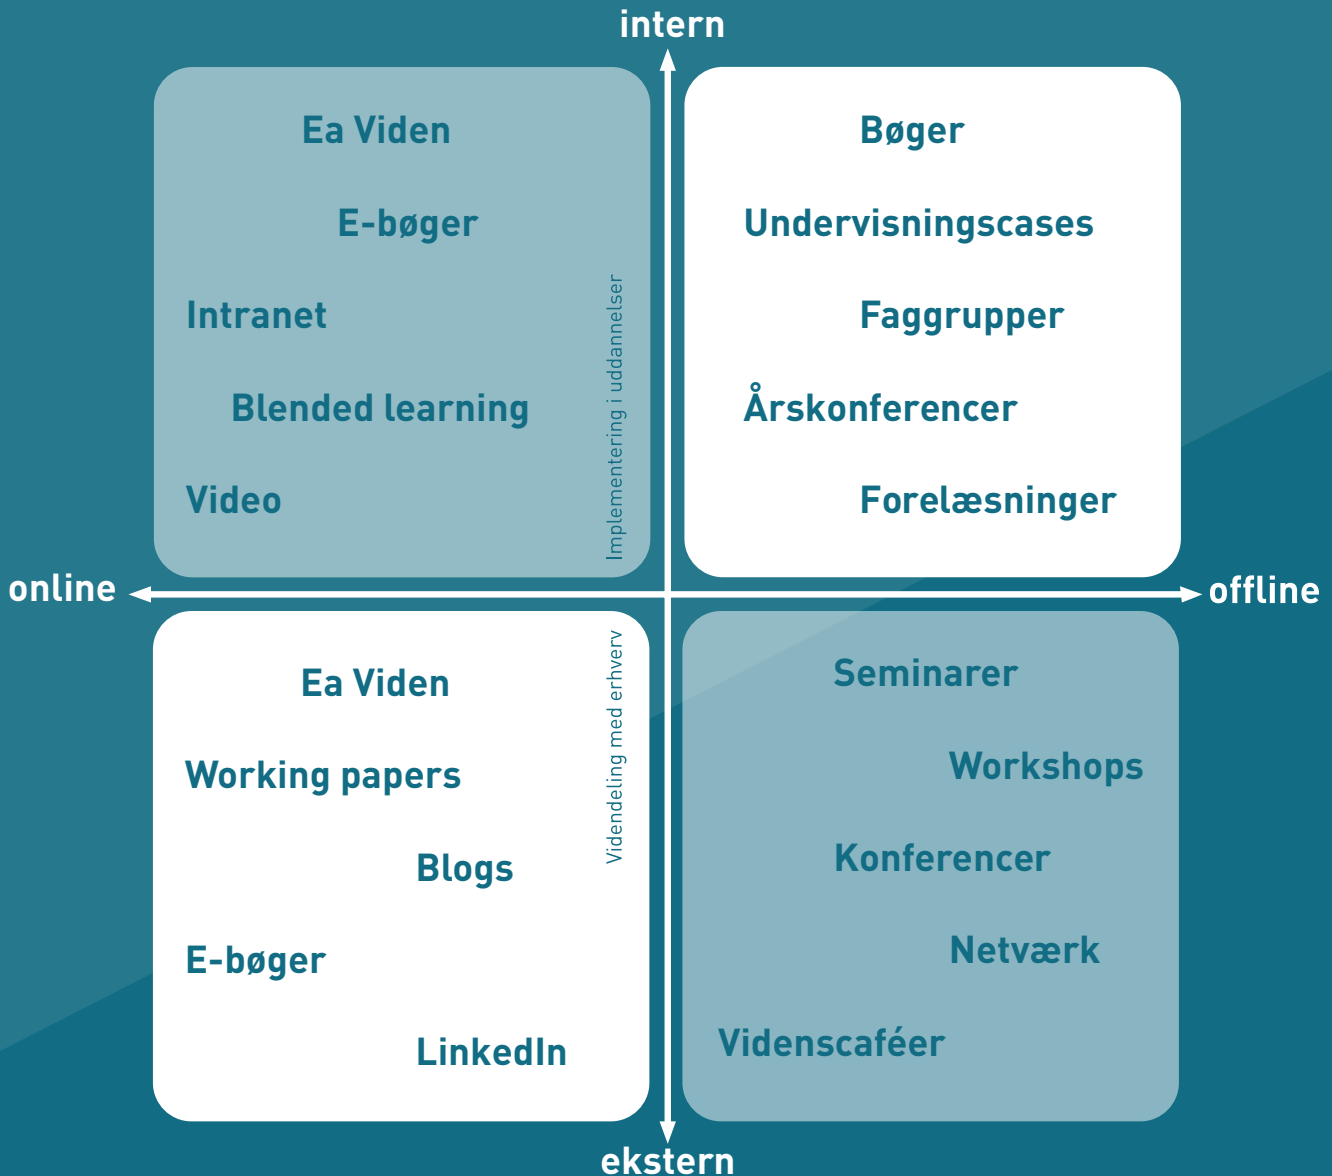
intern

Ea Viden

E-bøger

Intranet

Blended learning

Video

Implementering i uddannelser

Bøger

Undervisningscases

Faggrupper

Årskonferencer

Forelæsninger

online

offline

Ea Viden

Working papers

Blogs

E-bøger

LinkedIn

Videndeling med erhverv

Seminarer

Workshops

Konferencer

Netværk

Videnscaféer

ekstern